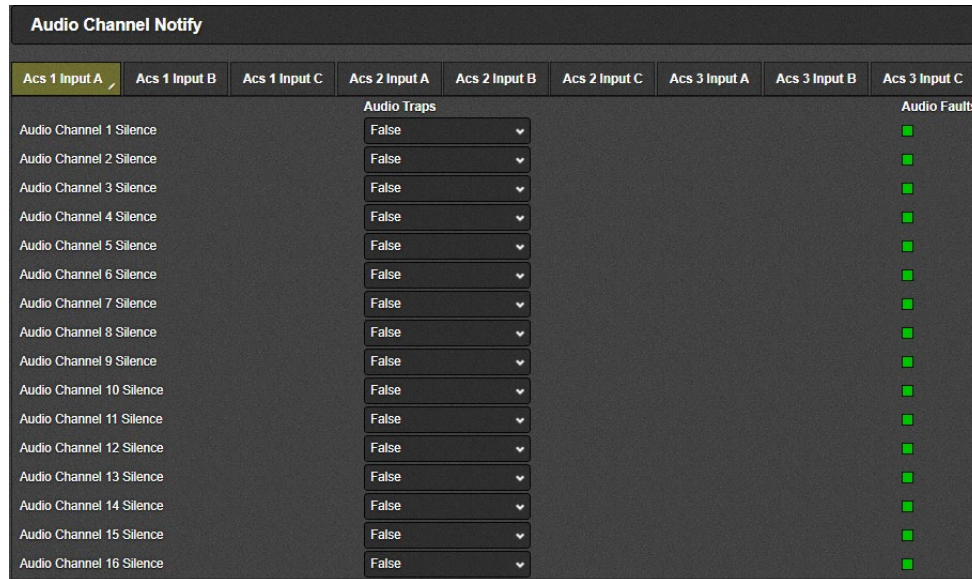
Audio Channel Notify

Acs 1 Input A | Acs 1 Input B | Acs 1 Input C | Acs 2 Input A | Acs 2 Input B | Acs 2 Input C | Acs 3 Input A | Acs 3 Input B | Acs 3 Input C

| | Audio Traps | Audio Faults |
|---|---|---|
| Audio Channel 1 Silence | False | |
| Audio Channel 2 Silence | False | |
| Audio Channel 3 Silence | False | |
| Audio Channel 4 Silence | False | |
| Audio Channel 5 Silence | False | |
| Audio Channel 6 Silence | False | |
| Audio Channel 7 Silence | False | |
| Audio Channel 8 Silence | False | |
| Audio Channel 9 Silence | False | |
| Audio Channel 10 Silence | False | |
| Audio Channel 11 Silence | False | |
| Audio Channel 12 Silence | False | |
| Audio Channel 13 Silence | False | |
| Audio Channel 14 Silence | False | |
| Audio Channel 15 Silence | False | |
| Audio Channel 16 Silence | False | |